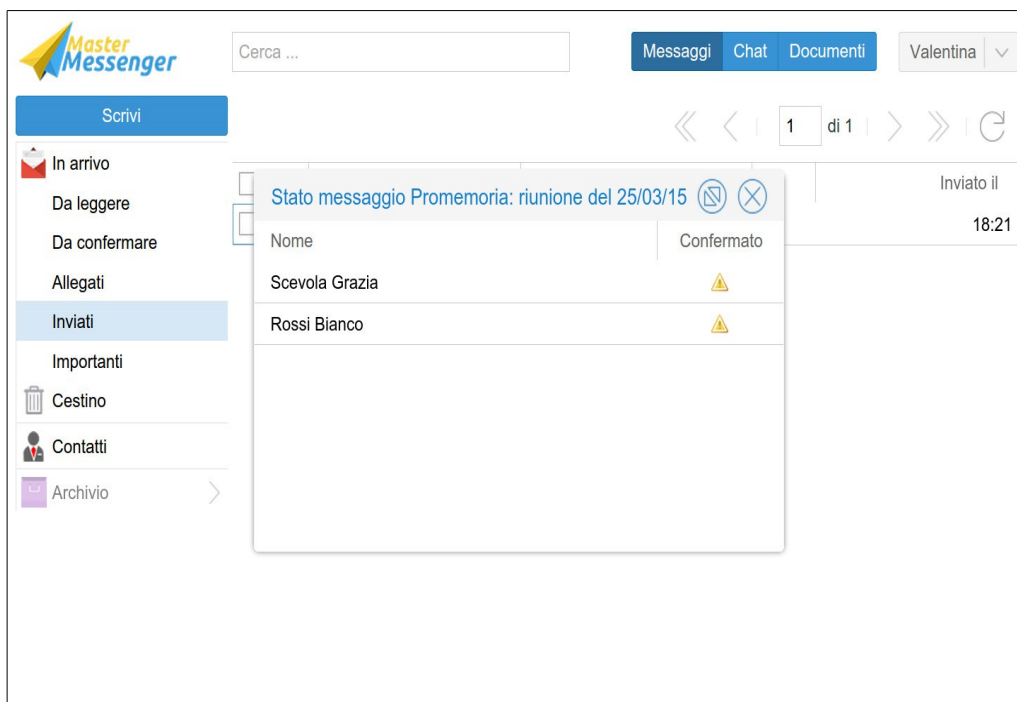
Master Messenger

Cerca ...

Messaggi Chat Documenti

Valentina

Scrivi

1 di 1

In arrivo
Da leggere
Da confermare
Allegati
Inviati
Importanti
Cestino
Contatti
Archivio

Inviato il
18:21

Stato messaggio Promemoria: riunione del 25/03/15

| Nome | Confermato |
|---|---|
| Scevola Grazia | ⚠ |
| Rossi Bianco | ⚠ |